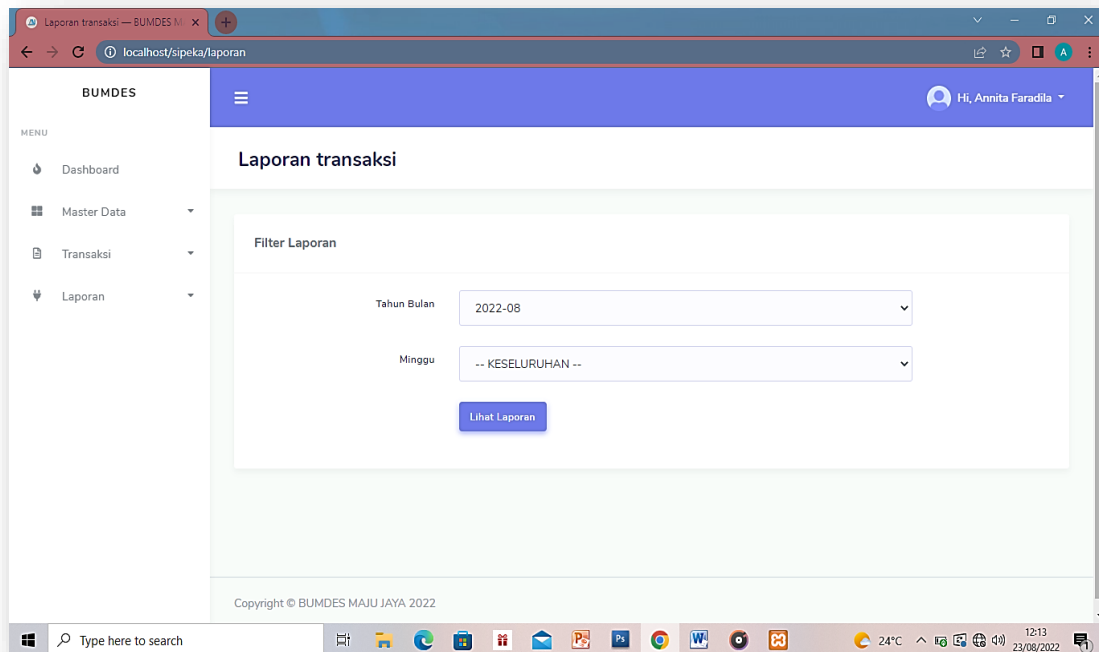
Laporan transaksi — BUMDES M

localhost/sipeka/laporan

BUMDES

MENU

Dashboard

Master Data

Transaksi

Laporan

Hi, Annita Faradila

Laporan transaksi

Filter Laporan

Tahun Bulan 2022-08

Minggu -- KESELURUHAN --

Lihat Laporan

Copyright © BUMDES MAJU JAYA 2022

Type here to search

24°C

12:13
23/08/2022